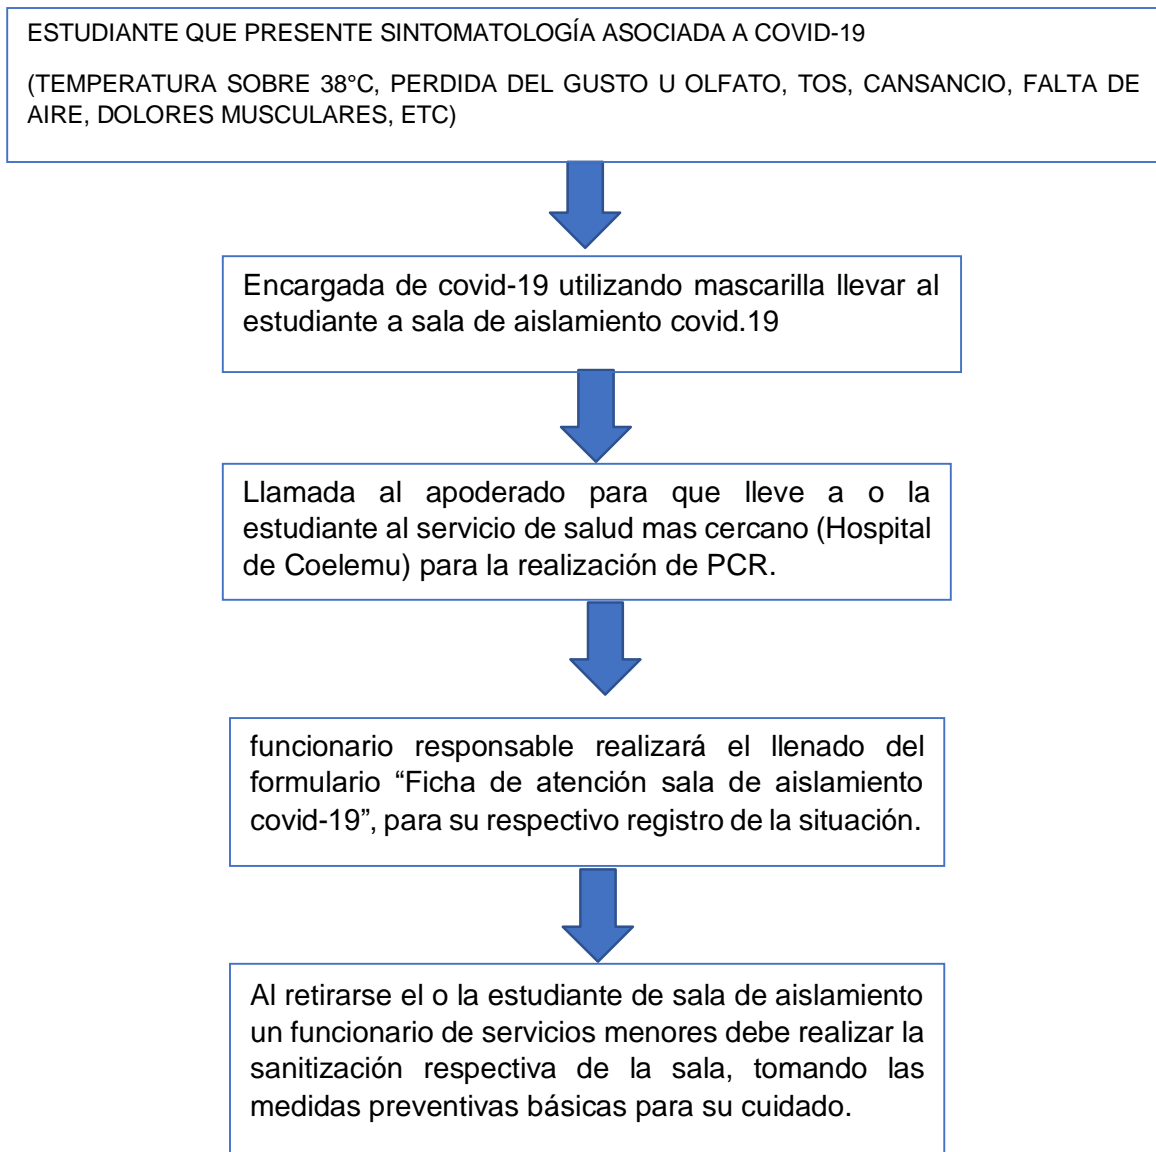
ESTUDIANTE QUE PRESENTE SINTOMATOLOGÍA ASOCIADA A COVID-19

(TEMPERATURA SOBRE 38°C, PERDIDA DEL GUSTO U OLFATO, TOS, CANSANCIO, FALTA DE AIRE, DOLORES MUSCULARES, ETC)

Encargada de covid-19 utilizando mascarilla llevar al estudiante a sala de aislamiento covid.19

Llamada al apoderado para que lleve a o la estudiante al servicio de salud mas cercano (Hospital de Coelemu) para la realización de PCR.

funcionario responsable realizará el llenado del formulario “Ficha de atención sala de aislamiento covid-19”, para su respectivo registro de la situación.

Al retirarse el o la estudiante de sala de aislamiento un funcionario de servicios menores debe realizar la sanitización respectiva de la sala, tomando las medidas preventivas básicas para su cuidado.